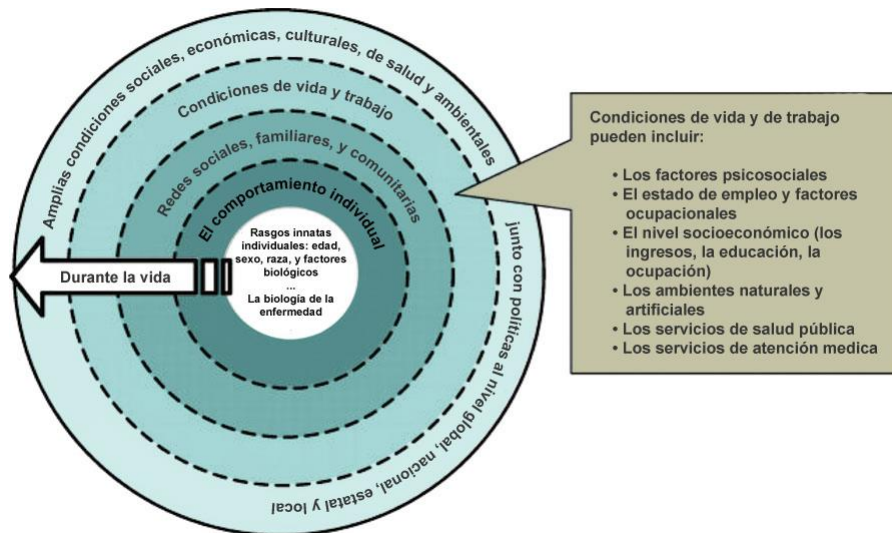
Amplias condiciones sociales, económicas, culturales, de salud y ambientales

junto con politicas al nivel global, nacional, estatal y local

Condiciones de vida y trabajo

Redes sociales, familiares, y comunitarias

El comportamiento individual

Rasgos innatas individuales: edad, sexo, raza, y factores biológicos
...
La biología de la enfermedad

Durante la vida

Condiciones de vida y de trabajo pueden incluir:

• Los factores psicosociales
• El estado de empleo y factores ocupacionales
• El nivel socioeconómico (los ingresos, la educación, la ocupación)
• Los ambientes naturales y artificiales
• Los servicios de salud pública
• Los servicios de atención medica